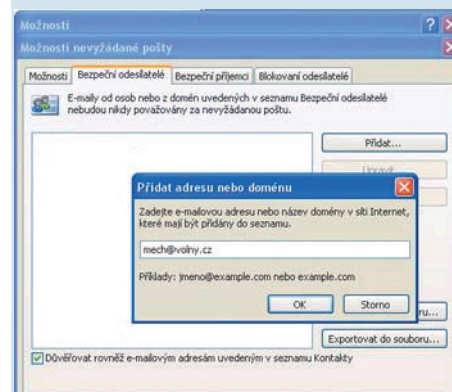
Možnosti
Možnosti nevyžádané pošty

Možnosti | Bezpeční odesílatelé | Bezpeční příjemci | Blokovaní odesílatelé

E-maily od osob nebo z domén uvedených v seznamu Bezpeční odesílatelé nebudou nikdy považovány za nevyžádanou poštu.

Přidat...

Upravit...

Přidat adresu nebo doménu

Zadejte e-mailovou adresu nebo název domény v síti Internet, které mají být přidány do seznamu.

mech@volny.cz

Příklady: jmeno@example.com nebo example.com

OK

Storno

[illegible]ru...

Exportovat do souboru...

Důvěřovat rovněž e-mailovým adresám uvedeným v seznamu Kontakty